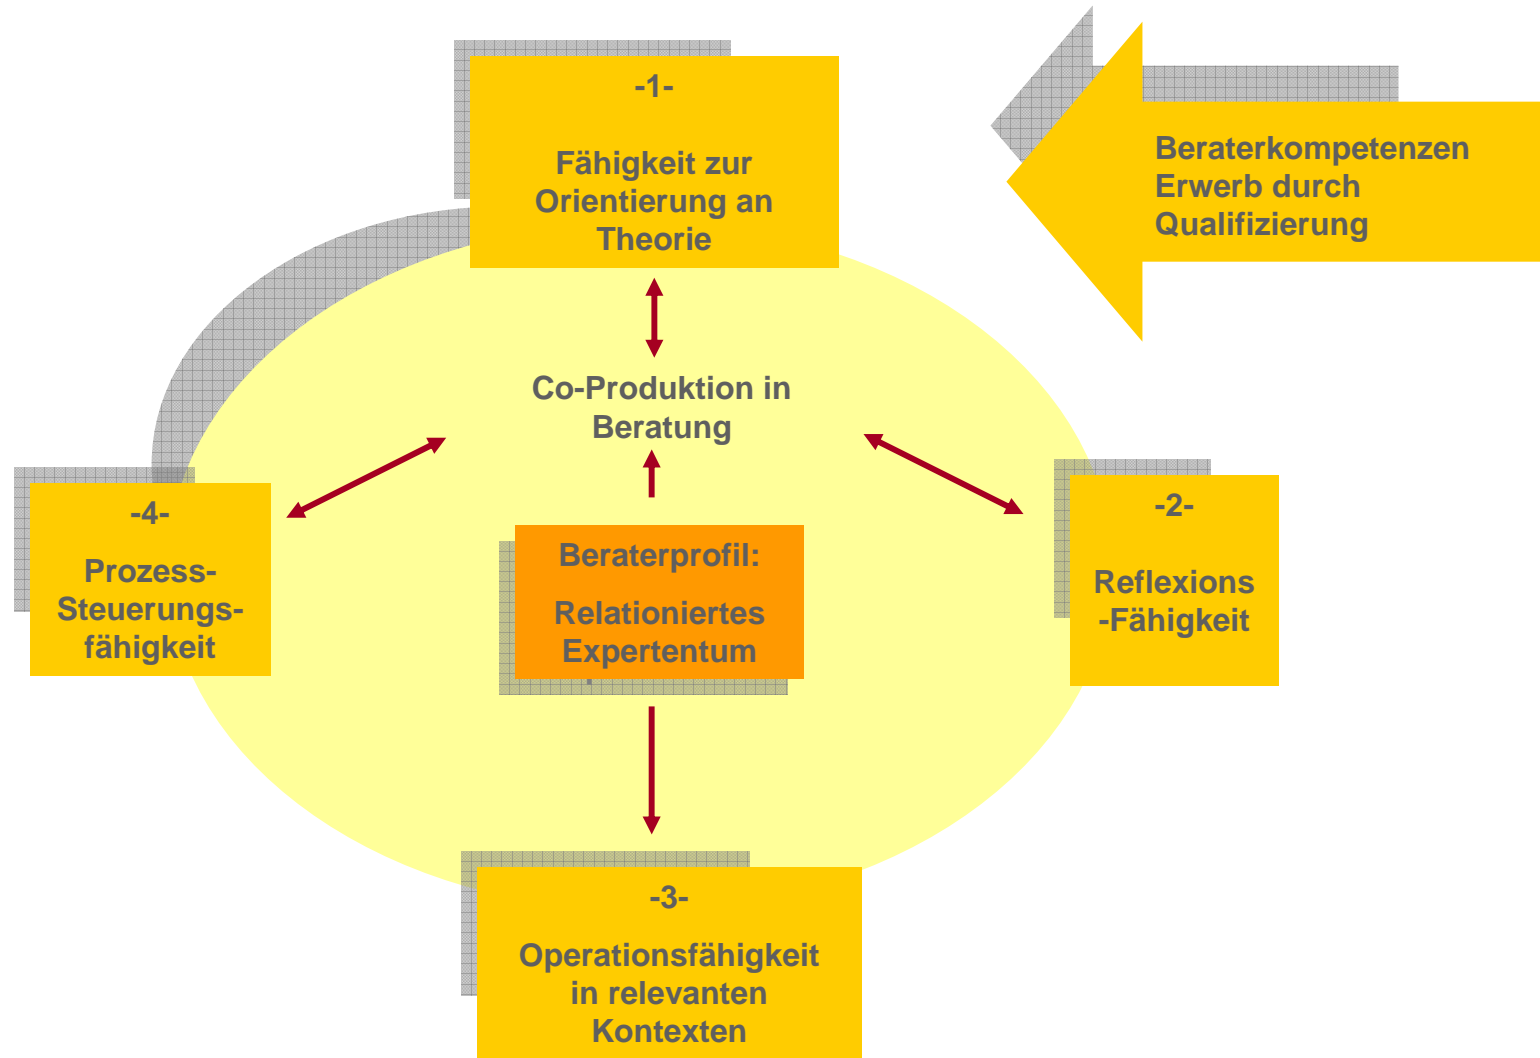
-1-

Fähigkeit zur Orientierung an Theorie

Beraterkompetenzen Erwerb durch Qualifizierung

Co-Produktion in Beratung

-4-

Prozess-Steuerungsfähigkeit

Beraterprofil:

Relationiertes Expertentum

-2-

Reflexions-Fähigkeit

-3-

Operationsfähigkeit in relevanten Kontexten